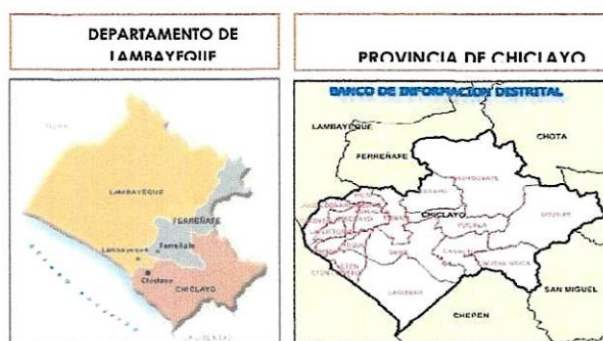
DEPARTAMENTO DE LAMBAYEQUE

PIURA

LAMBAYEQUE

FERREÑAFE

Ferreñafe

Lambayeque

Chiclayo

CHICLAYO

PROVINCIA DE CHICLAYO

BANCO DE INFORMACION DISTRITAL

LAMBAYEQUE

CHOTA

FERREÑAFE

CHICLAYO

SAN MIGUEL

CHEPEN

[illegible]